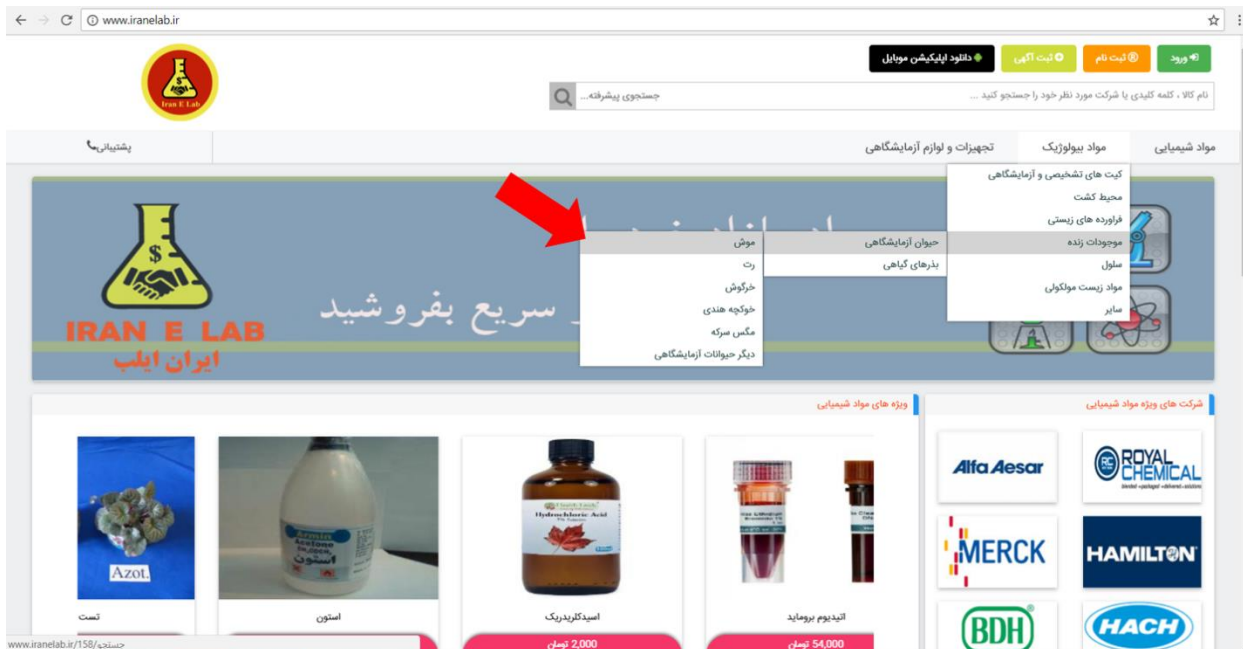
www.iranelab.ir

ورود ثبت نام ثبت آگهی دانلود اپلیکیشن موبایل

Iran E Lab

نام کالا ، کلمه کلیدی یا شرکت مورد نظر خود را جستجو کنید ... جستجوی پیشرفته...

مواد شیمیایی مواد بیولوژیک تجهیزات و لوازم آزمایشگاهی پشتیبانی

کیت های تشخیصی و آزمایشگاهی
محیط کشت
فراورده های زیستی
موجودات زنده
سلول
مواد زیست مولکولی
سایر

حیوان آزمایشگاهی
بذرهای گیاهی

موش
رت
خرگوش
خوکچه هندی
مگس سرکه
دیگر حیوانات آزمایشگاهی

سریع بفروشید

IRAN E LAB
ایران ایلب

شرکت های ویژه مواد شیمیایی

Alfa Aesar
ROYAL CHEMICAL
MERCK
HAMILTON
BDH
HACH

ویژه های مواد شیمیایی

Azot
تست

Aceton
استون

Hydrochloric Acid
اسیدکلریدریک
2,000 تومان

اتیدیوم بروماید
54,000 تومان

www.iranelab.ir/158/جستجو